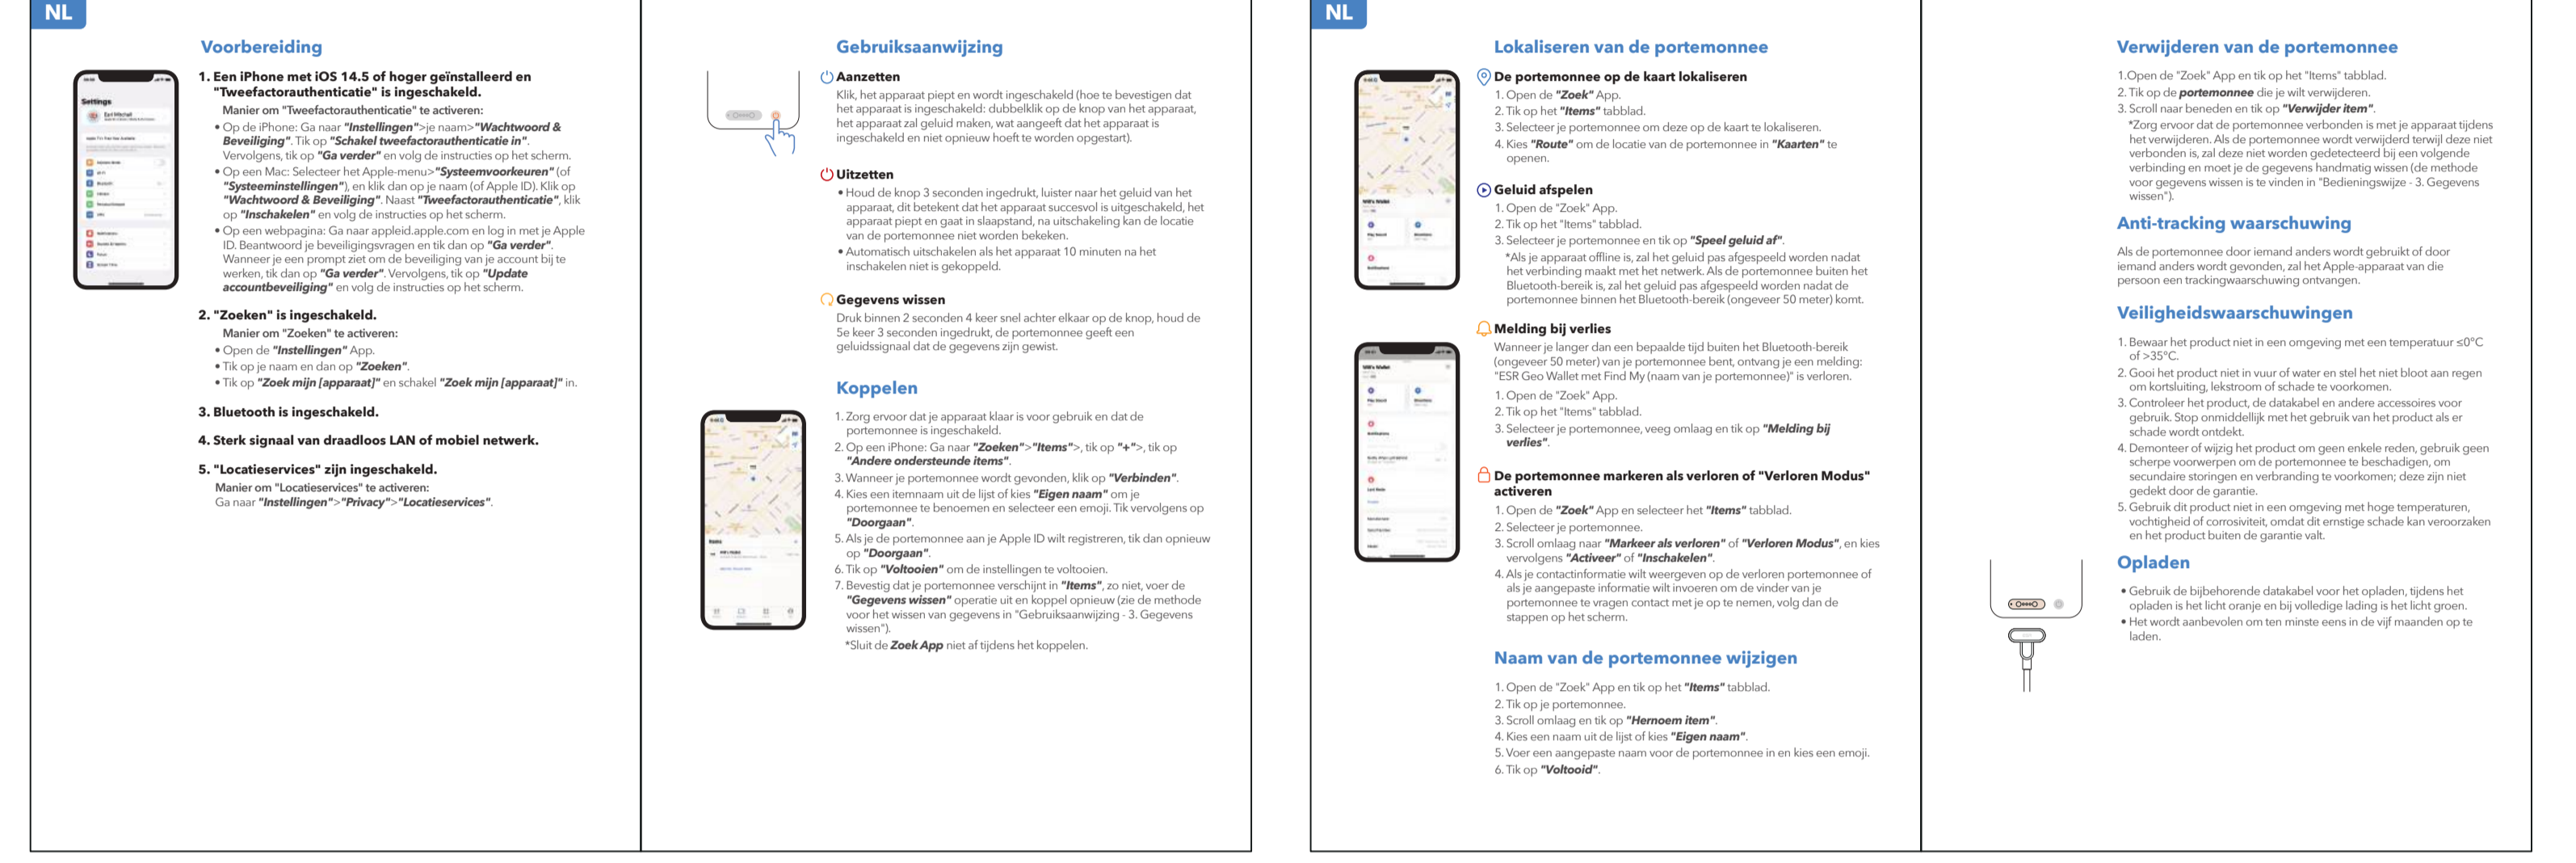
NL

Voorbereiding

1. Een iPhone met iOS 14.5 of hoger geïnstalleerd en "Tweefactorauthenticatie" is ingeschakeld.
Manier om "Tweefactorauthenticatie" te activeren:
• Op de iPhone: Ga naar "Instellingen">je naam>"Wachtwoord & Beveiliging". Tik op "Schakel tweefactorauthenticatie in". Vervolgens, tik op "Ga verder" en volg de instructies op het scherm.
• Op een Mac: Selecteer het Apple-menu>"Systeemvoorkeuren" (of "Systeeminstellingen"), en klik dan op je naam (of Apple ID). Klik op "Wachtwoord & Beveiliging". Naast "Tweefactorauthenticatie", klik op "Inschakelen" en volg de instructies op het scherm.
• Op een webpagina: Ga naar appleid.apple.com en log in met je Apple ID. Beantwoord je beveiligingsvragen en tik dan op "Ga verder". Wanneer je een prompt ziet om de beveiliging van je account bij te werken, tik dan op "Ga verder". Vervolgens, tik op "Update accountbeveiliging" en volg de instructies op het scherm.

2. "Zoeken" is ingeschakeld.
Manier om "Zoeken" te activeren:
• Open de "Instellingen" App.
• Tik op je naam en dan op "Zoeken".
• Tik op "Zoek mijn [apparaat]" en schakel "Zoek mijn [apparaat]" in.

3. Bluetooth is ingeschakeld.

4. Sterk signaal van draadloos LAN of mobiel netwerk.

5. "Locatieservices" zijn ingeschakeld.
Manier om "Locatieservices" te activeren:
Ga naar "Instellingen">"Privacy">"Locatieservices".

Gebruiksaanwijzing

Aanzetten
Klik, het apparaat piept en wordt ingeschakeld (hoe te bevestigen dat het apparaat is ingeschakeld: dubbelklik op de knop van het apparaat, het apparaat zal geluid maken, wat aangeeft dat het apparaat is ingeschakeld en niet opnieuw hoeft te worden opgestart).

Uitzetten
• Houd de knop 3 seconden ingedrukt, luister naar het geluid van het apparaat, dit betekent dat het apparaat succesvol is uitgeschakeld, het apparaat piept en gaat in slaapstand, na uitschakeling kan de locatie van de portemonnee niet worden bekeken.
• Automatisch uitschakelen als het apparaat 10 minuten na het inschakelen niet is gekoppeld.

Gegevens wissen
Druk binnen 2 seconden 4 keer snel achter elkaar op de knop, houd de 5e keer 3 seconden ingedrukt, de portemonnee geeft een geluidssignaal dat de gegevens zijn gewist.

Koppelen

1. Zorg ervoor dat je apparaat klaar is voor gebruik en dat de portemonnee is ingeschakeld.
2. Op een iPhone: Ga naar "Zoeken">"Items">, tik op "+">, tik op "Andere ondersteunde items".
3. Wanneer je portemonnee wordt gevonden, klik op "Verbinden".
4. Kies een itemnaam uit de lijst of kies "Eigen naam" om je portemonnee te benoemen en selecteer een emoji. Tik vervolgens op "Doorgaan".
5. Als je de portemonnee aan je Apple ID wilt registreren, tik dan opnieuw op "Doorgaan".
6. Tik op "Voltooien" om de instellingen te voltooien.
7. Bevestig dat je portemonnee verschijnt in "Items", zo niet, voer de "Gegevens wissen" operatie uit en koppel opnieuw (zie de methode voor het wissen van gegevens in "Gebruiksaanwijzing - 3. Gegevens wissen").
*Sluit de Zoek App niet af tijdens het koppelen.

NL

Lokaliseren van de portemonnee

De portemonnee op de kaart lokaliseren
1. Open de "Zoek" App.
2. Tik op het "Items" tabblad.
3. Selecteer je portemonnee om deze op de kaart te lokaliseren.
4. Kies "Route" om de locatie van de portemonnee in "Kaarten" te openen.

Geluid afspelen
1. Open de "Zoek" App.
2. Tik op het "Items" tabblad.
3. Selecteer je portemonnee en tik op "Speel geluid af".
*Als je apparaat offline is, zal het geluid pas afgespeeld worden nadat het verbinding maakt met het netwerk. Als de portemonnee buiten het Bluetooth-bereik is, zal het geluid pas afgespeeld worden nadat de portemonnee binnen het Bluetooth-bereik (ongeveer 50 meter) komt.

Melding bij verlies
Wanneer je langer dan een bepaalde tijd buiten het Bluetooth-bereik (ongeveer 50 meter) van je portemonnee bent, ontvang je een melding: "ESR Geo Wallet met Find My (naam van je portemonnee)" is verloren.
1. Open de "Zoek" App.
2. Tik op het "Items" tabblad.
3. Selecteer je portemonnee, veeg omlaag en tik op "Melding bij verlies".

De portemonnee markeren als verloren of "Verloren Modus" activeren
1. Open de "Zoek" App en selecteer het "Items" tabblad.
2. Selecteer je portemonnee.
3. Scroll omlaag naar "Markeer als verloren" of "Verloren Modus", en kies vervolgens "Activeer" of "Inschakelen".
4. Als je contactinformatie wilt weergeven op de verloren portemonnee of als je aangepaste informatie wilt invoeren om de vinder van je portemonnee te vragen contact met je op te nemen, volg dan de stappen op het scherm.

Naam van de portemonnee wijzigen

1. Open de "Zoek" App en tik op het "Items" tabblad.
2. Tik op je portemonnee.
3. Scroll omlaag en tik op "Hernoem item".
4. Kies een naam uit de lijst of kies "Eigen naam".
5. Voer een aangepaste naam voor de portemonnee in en kies een emoji.
6. Tik op "Voltooid".

Verwijderen van de portemonnee

1. Open de "Zoek" App en tik op het "Items" tabblad.
2. Tik op de portemonnee die je wilt verwijderen.
3. Scroll naar beneden en tik op "Verwijder item".
*Zorg ervoor dat de portemonnee verbonden is met je apparaat tijdens het verwijderen. Als de portemonnee wordt verwijderd terwijl deze niet verbonden is, zal deze niet worden gedetecteerd bij een volgende verbinding en moet je de gegevens handmatig wissen (de methode voor gegevens wissen is te vinden in "Bedieningswijze - 3. Gegevens wissen").

Anti-tracking waarschuwing

Als de portemonnee door iemand anders wordt gebruikt of door iemand anders wordt gevonden, zal het Apple-apparaat van die persoon een trackingwaarschuwing ontvangen.

Veiligheidswaarschuwingen

1. Bewaar het product niet in een omgeving met een temperatuur ≤0°C of >35°C.
2. Gooi het product niet in vuur of water en stel het niet bloot aan regen om kortsluiting, lekstroom of schade te voorkomen.
3. Controleer het product, de datakabel en andere accessoires voor gebruik. Stop onmiddellijk met het gebruik van het product als er schade wordt ontdekt.
4. Demonteer of wijzig het product om geen enkele reden, gebruik geen scherpe voorwerpen om de portemonnee te beschadigen, om secundaire storingen en verbranding te voorkomen; deze zijn niet gedekt door de garantie.
5. Gebruik dit product niet in een omgeving met hoge temperaturen, vochtigheid of corrosiviteit, omdat dit ernstige schade kan veroorzaken en het product buiten de garantie valt.

Opladen

• Gebruik de bijbehorende datakabel voor het opladen, tijdens het opladen is het licht oranje en bij volledige lading is het licht groen.
• Het wordt aanbevolen om ten minste eens in de vijf maanden op te laden.